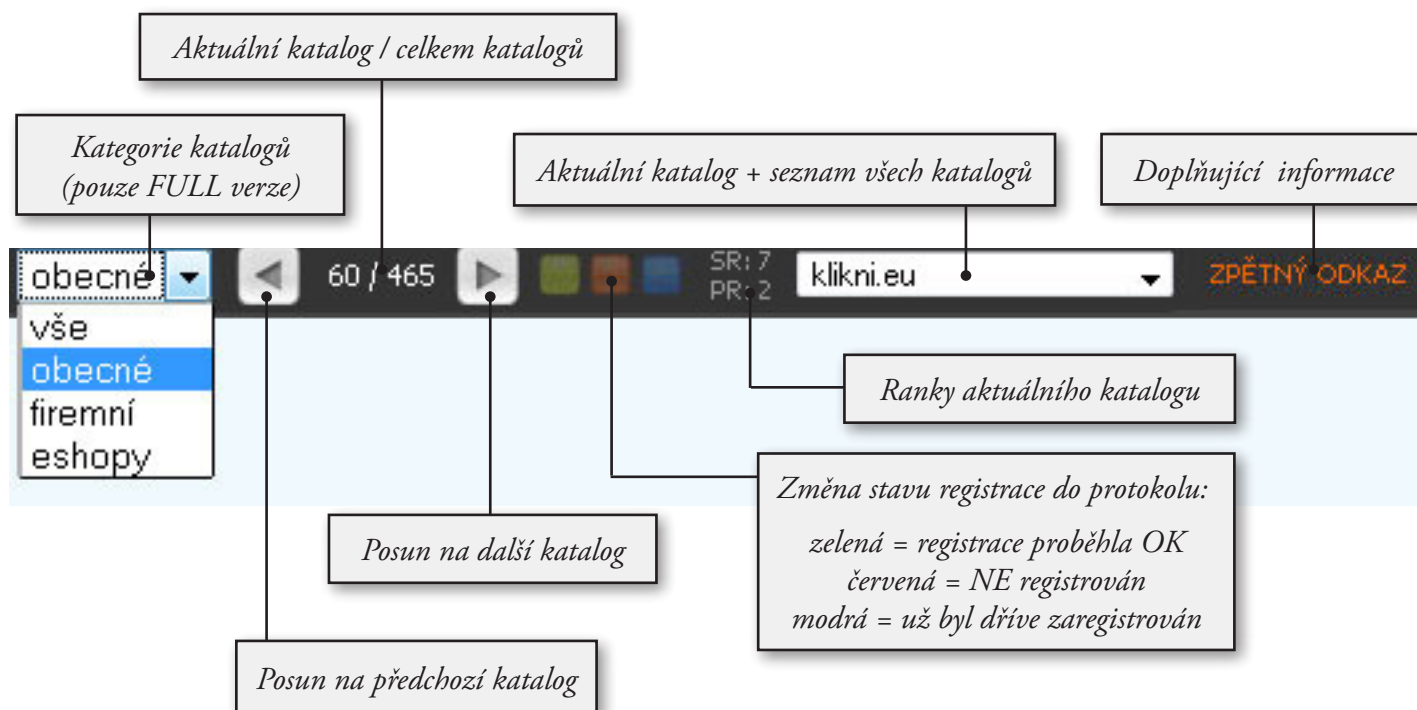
Aktuální katalog / celkem katalogů

Kategorie katalogů (pouze FULL verze)

Aktuální katalog + seznam všech katalogů

Doplňující informace

obecné

60 / 465

SR: 7
PR: 2

klikni.eu

ZPĚTNÝ ODKAZ

vše
obecné
firemní
eshopy

Ranky aktuálního katalogu

Změna stavu registrace do protokolu:

zelená = registrace proběhla OK
červená = NE registrován
modrá = už byl dříve zaregistrován

Posun na další katalog

Posun na předchozí katalog